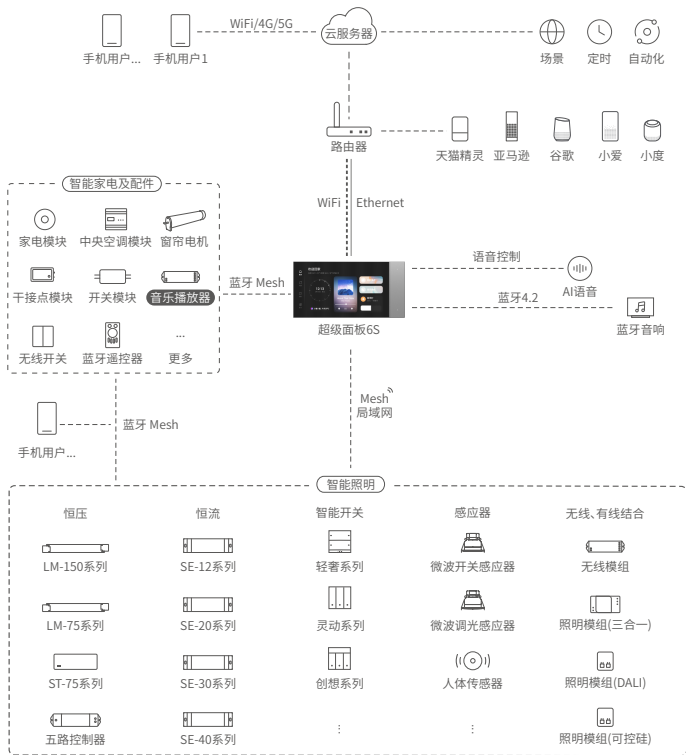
手机用户... 手机用户1

WiFi/4G/5G

云服务器

场景 定时 自动化

路由器

天猫精灵 亚马逊 谷歌 小爱 小度

智能家电及配件

家电模块 中央空调模块 窗帘电机

干接点模块 开关模块 音乐播放器

无线开关 蓝牙遥控器 更多

WiFi Ethernet

蓝牙 Mesh

语音控制

AI语音

蓝牙4.2

蓝牙音响

超级面板6S

Mesh 局域网

蓝牙 Mesh

手机用户...

智能照明

恒压 恒流 智能开关 感应器 无线、有线结合

LM-150系列 SE-12系列 轻奢系列 微波开关感应器 无线模组

LM-75系列 SE-20系列 灵动系列 微波调光感应器 照明模组(三合一)

ST-75系列 SE-30系列 创想系列 人体传感器 照明模组(DALI)

五路控制器 SE-40系列 照明模组(可控硅)